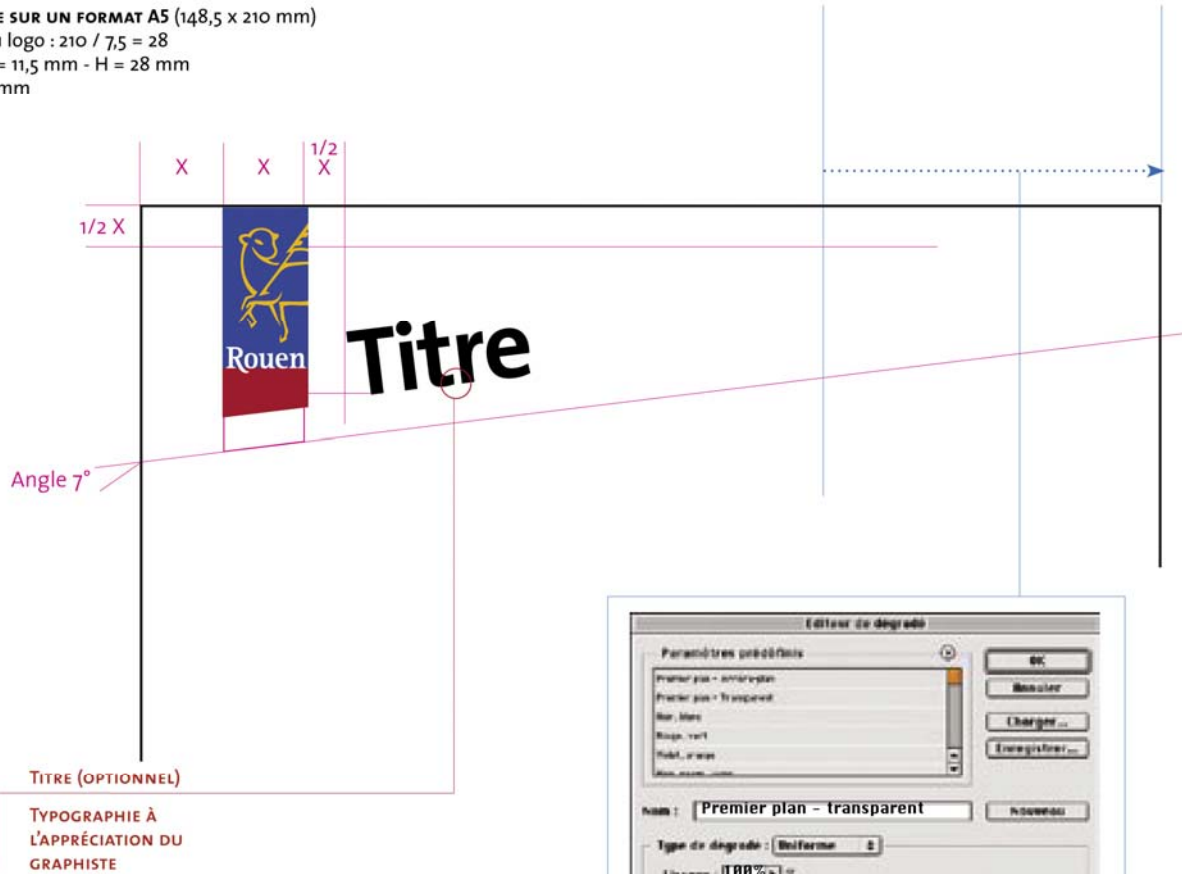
e sur un format A5 (148,5 x 210 mm)
n logo : 210 / 7,5 = 28
= 11,5 mm - H = 28 mm
mm

X X $\frac{1}{2}$ X

1/2 X

Rouen

Titre

Angle 7°

Titre (optionnel)

Typographie à l'appréciation du graphiste

Editeur de dégradé

Paramètres prédéfinis

Premier plan - Arrière-plan
Premier plan - Transparent
Noir, blanc
Rouge, vert
Violet, orange
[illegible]

OK
Annuler
Charger...
Enregistrer...

Nom : Premier plan - transparent
Nouveau

Type de dégradé : Uniforme

Lissage : 100% %